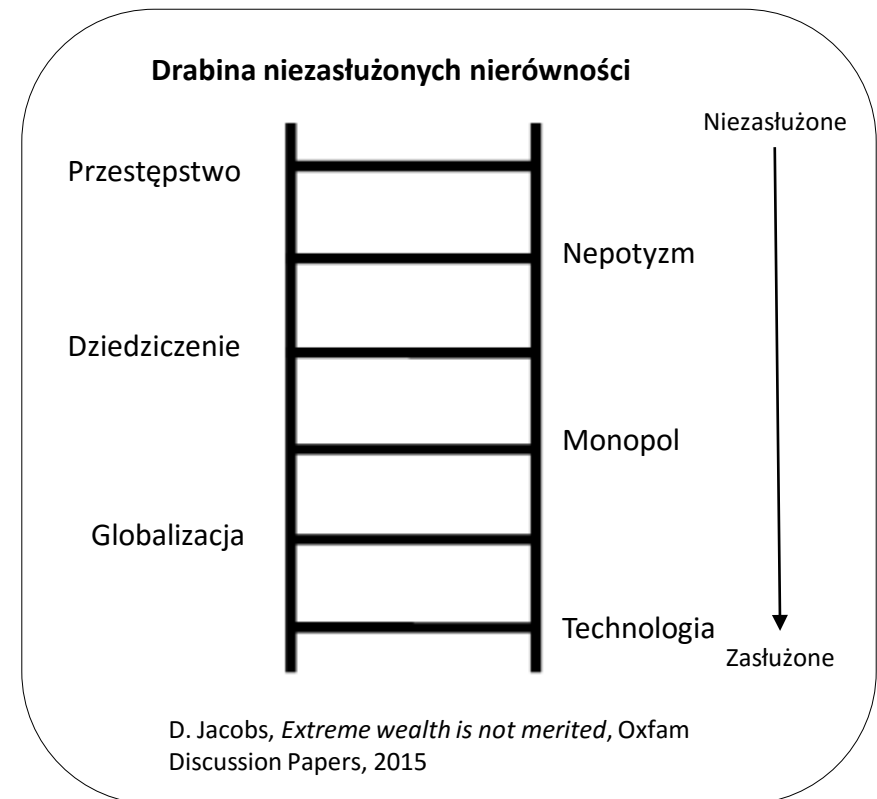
Drabina niezasłużonych nierówności

Niezasłużone

Przestępstwo

Nepotyzm

Dziedziczenie

Monopol

Globalizacja

Technologia

Zasłużone

D. Jacobs, *Extreme wealth is not merited*, Oxfam Discussion Papers, 2015